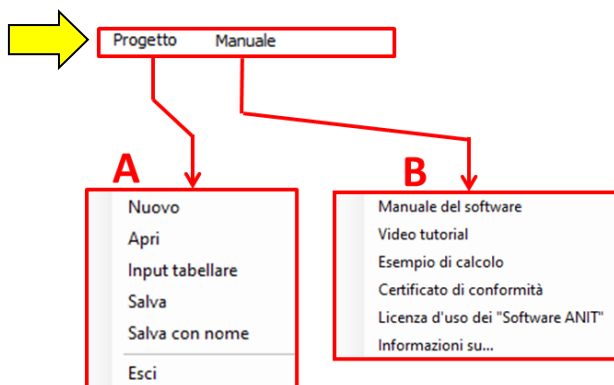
Progetto Manuale

A

Nuovo
Apri
Input tabellare
Salva
Salva con nome
Esci

B

Manuale del software
Video tutorial
Esempio di calcolo
Certificato di conformità
Licenza d'uso dei "Software ANIT"
Informazioni su...